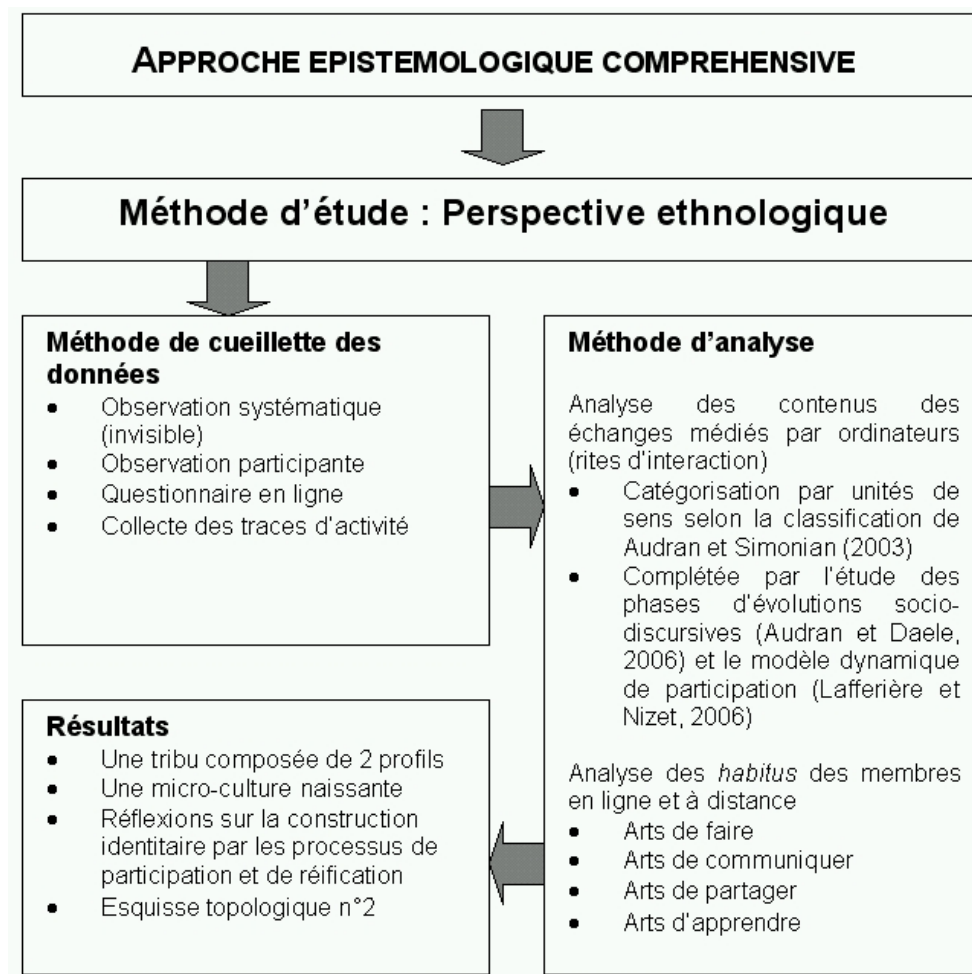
APPROCHE EPISTEMOLOGIQUE COMPREHENSIVE

Méthode d'étude : Perspective ethnologique

Méthode de cueillette des données
- Observation systématique (invisible)
- Observation participante
- Questionnaire en ligne
- Collecte des traces d'activité

Méthode d'analyse

Analyse des contenus des échanges médiés par ordinateurs (rites d'interaction)
- Catégorisation par unités de sens selon la classification de Audran et Simonian (2003)
- Complétée par l'étude des phases d'évolutions socio-discursives (Audran et Daele, 2006) et le modèle dynamique de participation (Lafferière et Nizet, 2006)

Analyse des *habitus* des membres en ligne et à distance
- Arts de faire
- Arts de communiquer
- Arts de partager
- Arts d'apprendre

Résultats
- Une tribu composée de 2 profils
- Une micro-culture naissante
- Réflexions sur la construction identitaire par les processus de participation et de réification
- Esquisse topologique n°2